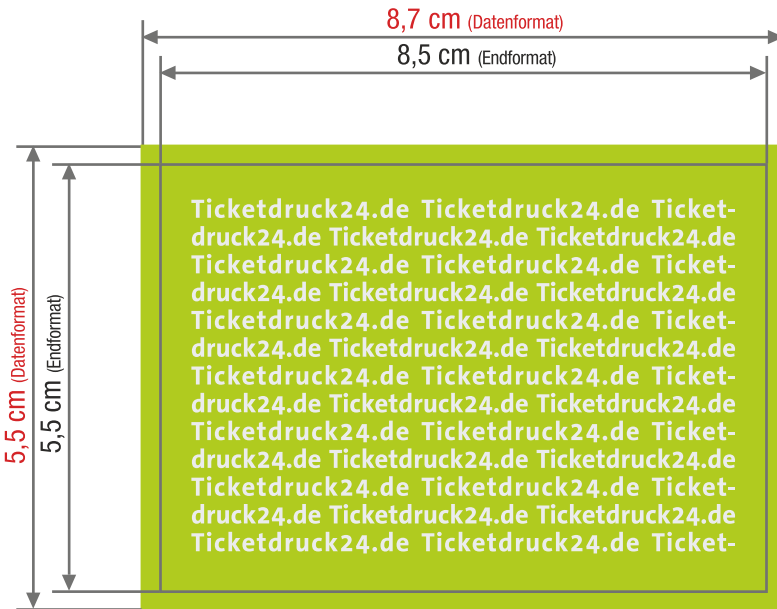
8,7 cm (Datenformat)

8,5 cm (Endformat)

5,5 cm (Datenformat)

5,5 cm (Endformat)

Ticketdruck24.de Ticketdruck24.de Ticketdruck24.de Ticketdruck24.de Ticketdruck24.de Ticketdruck24.de Ticketdruck24.de Ticketdruck24.de Ticketdruck24.de Ticketdruck24.de Ticketdruck24.de Ticketdruck24.de Ticketdruck24.de Ticketdruck24.de Ticketdruck24.de Ticketdruck24.de Ticketdruck24.de Ticketdruck24.de Ticketdruck24.de Ticketdruck24.de Ticketdruck24.de Ticketdruck24.de Ticketdruck24.de Ticketdruck24.de Ticketdruck24.de Ticketdruck24.de Ticketdruck24.de Ticketdruck24.de Ticketdruck24.de Ticketdruck24.de Ticketdruck24.de Ticketdruck24.de Ticketdruck24.de Ticketdruck24.de Ticketdruck24.de Ticketdruck24.de Ticketdruck24.de Ticketdruck24.de Ticket-